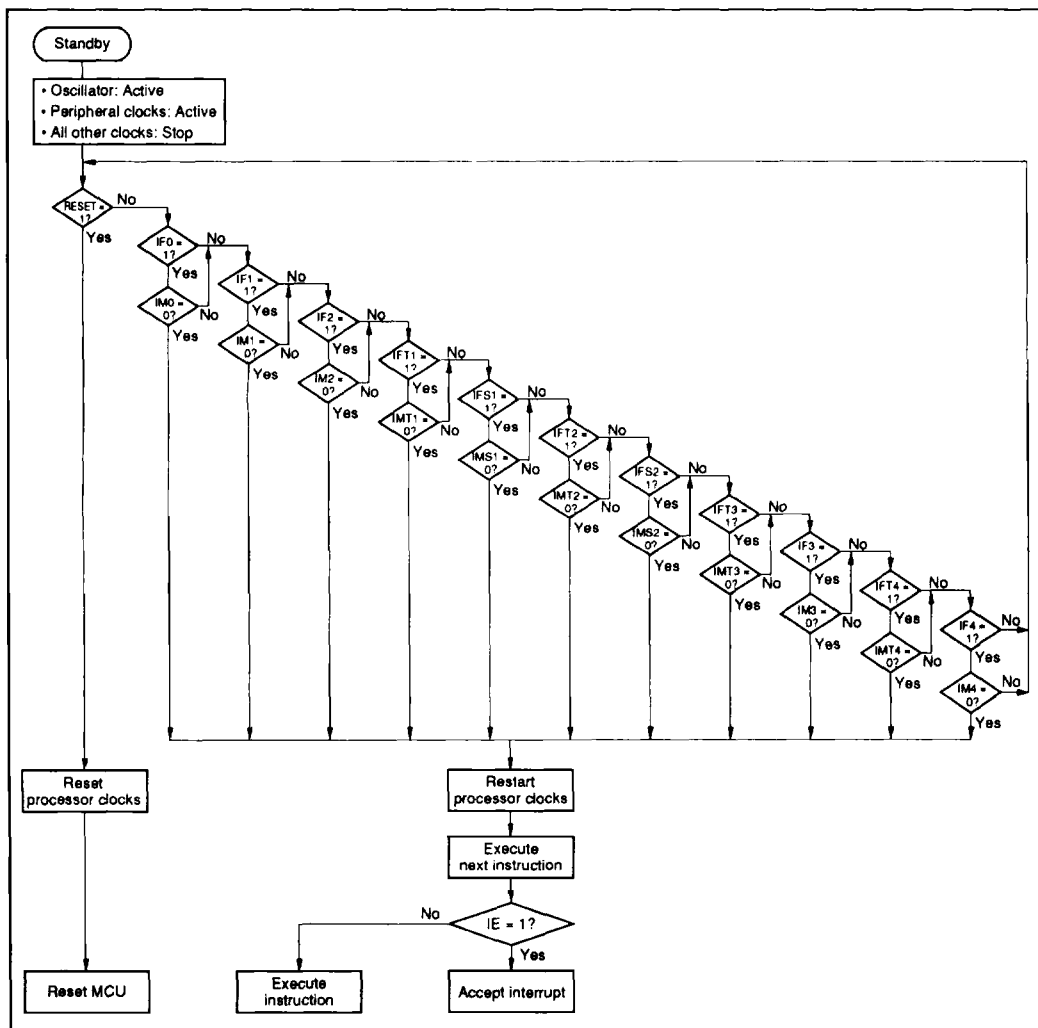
Standby

• Oscillator: Active
• Peripheral clocks: Active
• All other clocks: Stop

RESET = 1? No Yes

IF0 = 1? No Yes
IM0 = 0? No Yes

IF1 = 1? No Yes
IM1 = 0? No Yes

IF2 = 1? No Yes
IM2 = 0? No Yes

IFT1 = 1? No Yes
IMT1 = 0? No Yes

IFS1 = 1? No Yes
IMS1 = 0? No Yes

IFT2 = 1? No Yes
IMT2 = 0? No Yes

IFS2 = 1? No Yes
IMS2 = 0? No Yes

IFT3 = 1? No Yes
IMT3 = 0? No Yes

IF3 = 1? No Yes
IM3 = 0? No Yes

IFT4 = 1? No Yes
IMT4 = 0? No Yes

IF4 = 1? No Yes
IM4 = 0? No Yes

Reset processor clocks

Reset MCU

Restart processor clocks

Execute next instruction

IE = 1? No Yes

Execute instruction

Accept interrupt